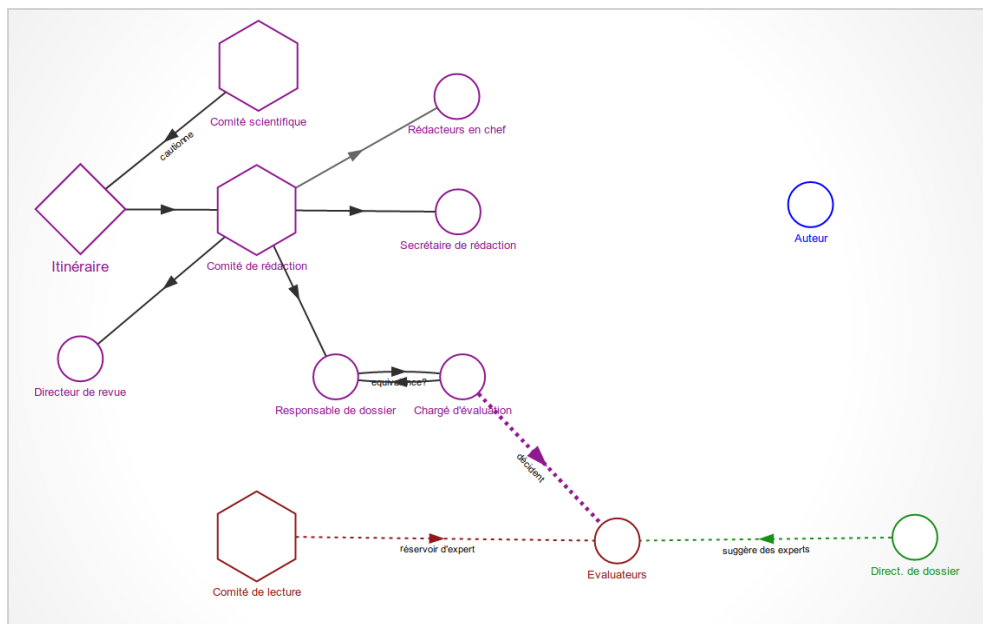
Comité scientifique

cautionne

Rédacteurs en chef

Itinéraire

Comité de rédaction

Secrétaire de rédaction

Auteur

Directeur de revue

équivalence?

Responsable de dossier

Chargé d'évaluation

décident

Comité de lecture

réservoir d'expert

Evaluateurs

suggère des experts

Direct. de dossier